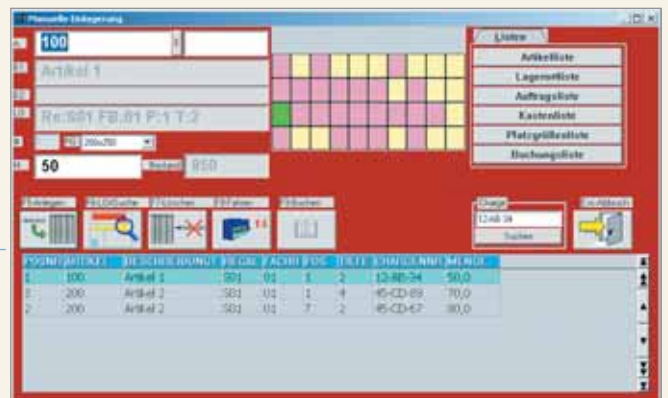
Manuelle Einlagerung
100
Artikel 1
Re:S01 FB:01 P:1 T:2
200x250
50
Bestand 950
Listen
Artikelliste
Lagerortliste
Auftragsliste
Kastenliste
Platzgrößenliste
Buchungsliste
F1Anlegen
F6LOGSuche
F7Löschen
F8Fahren
F9Buchen
Charge
12-AB-34
Suchen
Esc/Abbruch

| POSNR | ARTIKEL | BESCHREIBUNG | REGAL | FACH | POS | TIEFE | CHARGENNR | MENGE |
|---|---|---|---|---|---|---|---|---|
| 1 | 100 | Artikel 1 | S01 | 01 | 1 | 2 | 12-AB-34 | 50,0 |
| 3 | 200 | Artikel 2 | S01 | 01 | 1 | 4 | 45-CD-89 | 70,0 |
| 2 | 200 | Artikel 2 | S01 | 01 | 7 | 2 | 45-CD-67 | 80,0 |